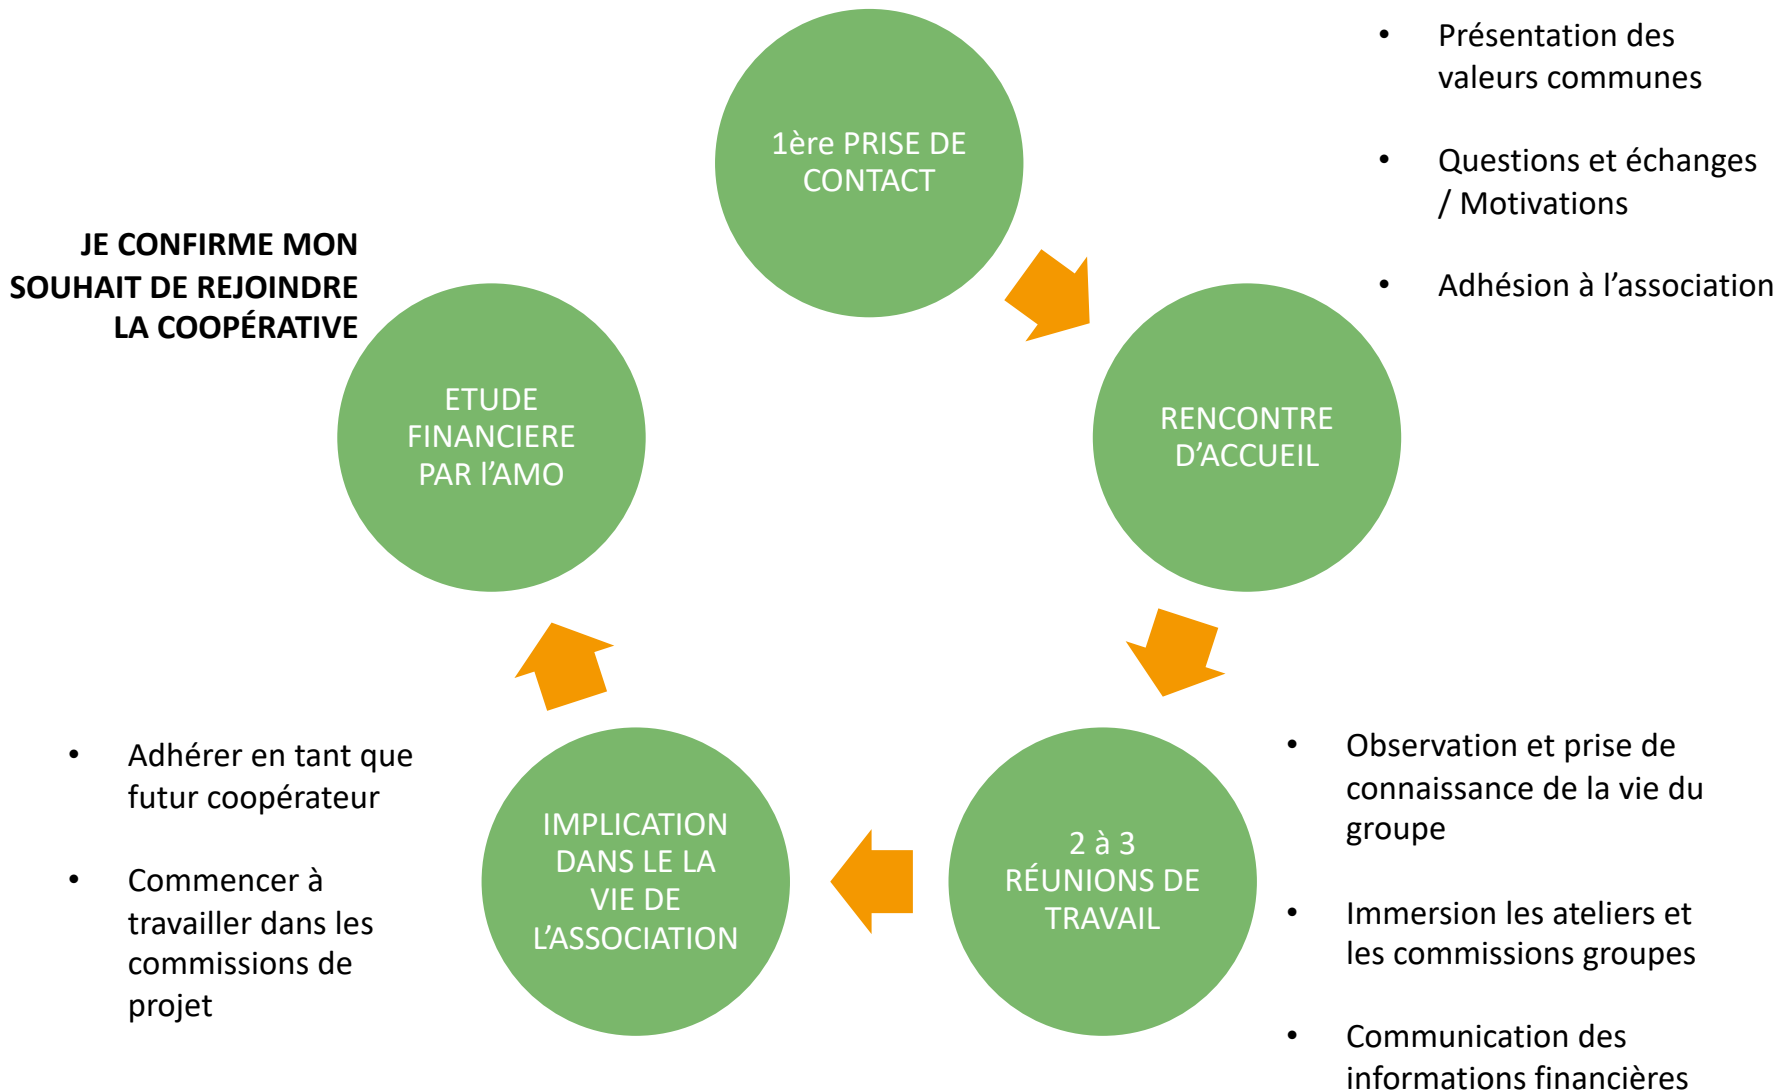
1ère PRISE DE CONTACT

- Présentation des valeurs communes
- Questions et échanges / Motivations
- Adhésion à l'association

RENCONTRE D'ACCUEIL

2 à 3 RÉUNIONS DE TRAVAIL

- Observation et prise de connaissance de la vie du groupe
- Immersion les ateliers et les commissions groupes
- Communication des informations financières

IMPLICATION DANS LE LA VIE DE L'ASSOCIATION

- Adhérer en tant que futur coopérateur
- Commencer à travailler dans les commissions de projet

ETUDE FINANCIERE PAR l'AMO

JE CONFIRME MON SOUHAIT DE REJOINDRE LA COOPÉRATIVE